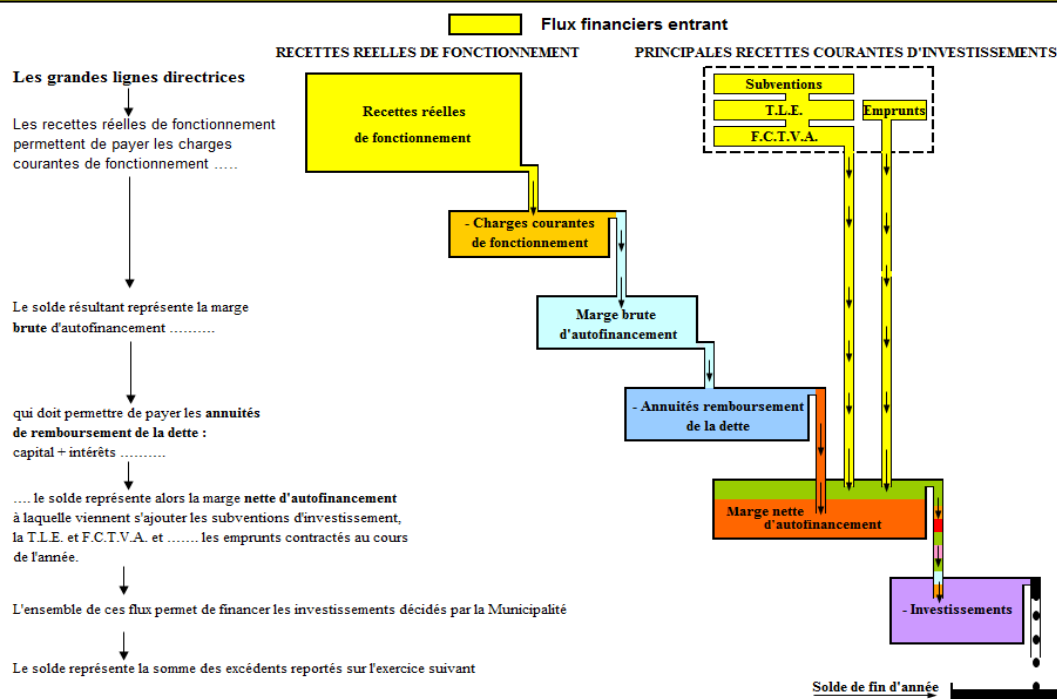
Flux financiers entrant

RECETTES REELLES DE FONCTIONNEMENT

PRINCIPALES RECETTES COURANTES D'INVESTISSEMENTS

Les grandes lignes directrices

Les recettes réelles de fonctionnement permettent de payer les charges courantes de fonctionnement …..

Le solde résultant représente la marge brute d'autofinancement ……….

qui doit permettre de payer les annuités de remboursement de la dette : capital + intérêts ……….

…. le solde représente alors la marge nette d'autofinancement à laquelle viennent s'ajouter les subventions d'investissement, la T.L.E. et F.C.T.V.A. et ……. les emprunts contractés au cours de l'année.

L'ensemble de ces flux permet de financer les investissements décidés par la Municipalité

Le solde représente la somme des excédents reportés sur l'exercice suivant

Recettes réelles de fonctionnement

Subventions

T.L.E.

F.C.T.V.A.

Emprunts

- Charges courantes de fonctionnement

Marge brute d'autofinancement

- Annuités remboursement de la dette

Marge nette d'autofinancement

- Investissements

Solde de fin d'année